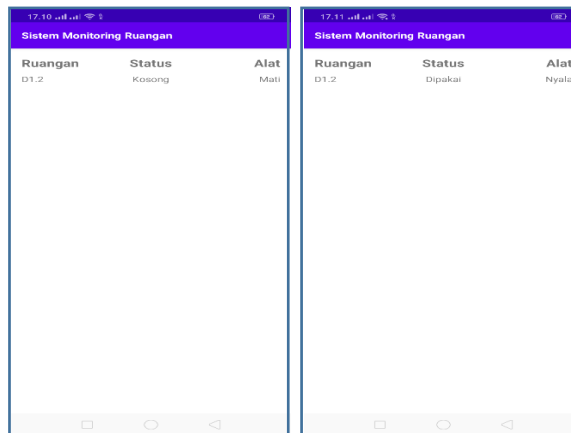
17.10

Sistem Monitoring Ruangan

| Ruangan | Status | Alat |
|---|---|---|
| D1.2 | Kosong | Mati |

17.11

Sistem Monitoring Ruangan

| Ruangan | Status | Alat |
|---|---|---|
| D1.2 | Dipakai | Nyala |